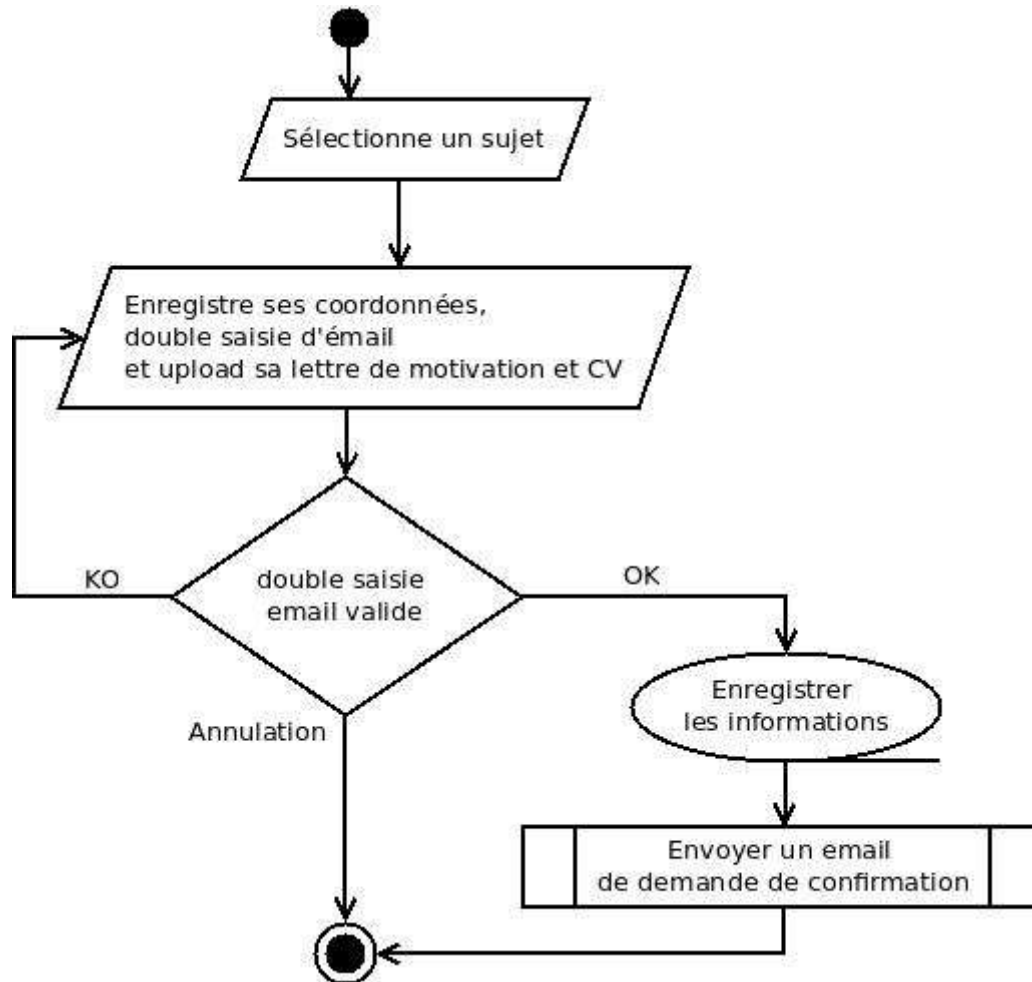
Sélectionne un sujet

Enregistre ses coordonnées,
double saisie d'émail
et upload sa lettre de motivation et CV

KO

double saisie
email valide

OK

Annulation

Enregistrer
les informations

Envoyer un email
de demande de confirmation